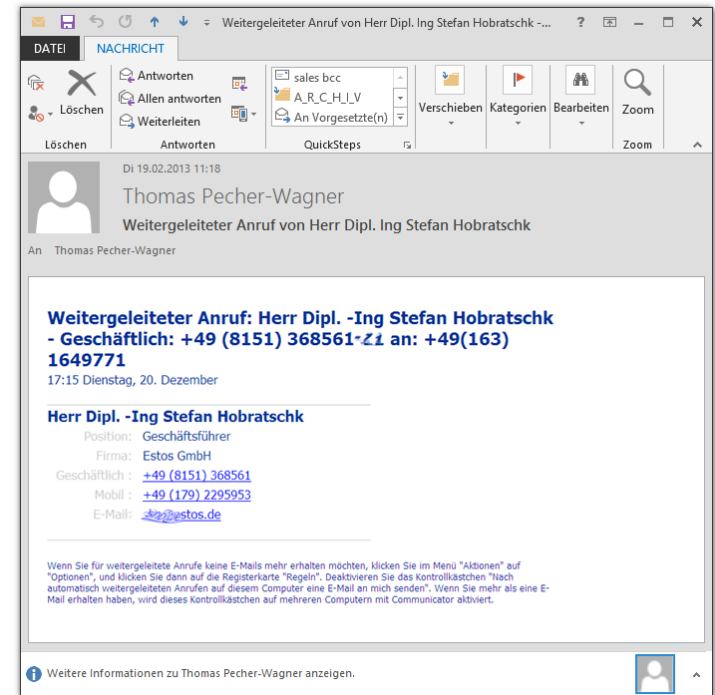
Weitergeleiteter Anruf von Herr Dipl. Ing Stefan Hobratschk -... ? – ✕

DATEI NACHRICHT

Löschen
Löschen

Antworten
Allen antworten
Weiterleiten
Antworten

sales bcc
A_R_C_H_I_V
An Vorgesetzte(n)
QuickSteps

Verschieben
Kategorien
Bearbeiten
Zoom
Zoom

Di 19.02.2013 11:18
Thomas Pecher-Wagner
Weitergeleiteter Anruf von Herr Dipl. Ing Stefan Hobratschk

An Thomas Pecher-Wagner

Weitergeleiteter Anruf: Herr Dipl. -Ing Stefan Hobratschk - Geschäftlich: +49 (8151) 368561-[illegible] an: +49(163) 1649771
17:15 Dienstag, 20. Dezember

Herr Dipl. -Ing Stefan Hobratschk

| Position: | Geschäftsführer |
|---|---|
| Firma: | Estos GmbH |
| Geschäftlich : | +49 (8151) 368561 |
| Mobil : | +49 (179) 2295953 |
| E-Mail: | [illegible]@estos.de |

Wenn Sie für weitergeleitete Anrufe keine E-Mails mehr erhalten möchten, klicken Sie im Menü "Aktionen" auf "Optionen", und klicken Sie dann auf die Registerkarte "Regeln". Deaktivieren Sie das Kontrollkästchen "Nach automatisch weitergeleiteten Anrufen auf diesem Computer eine E-Mail an mich senden". Wenn Sie mehr als eine E-Mail erhalten haben, wird dieses Kontrollkästchen auf mehreren Computern mit Communicator aktiviert.

Weitere Informationen zu Thomas Pecher-Wagner anzeigen.